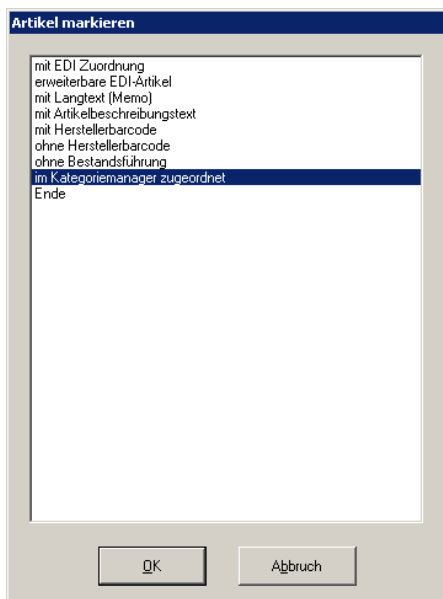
Artikel markieren

mit EDI Zuordnung
erweiterbare EDI-Artikel
mit Langtext (Memo)
mit Artikelbeschreibungstext
mit Herstellerbarcode
ohne Herstellerbarcode
ohne Bestandsführung
im Kategoriemanager zugeordnet
Ende

OK

Abbruch